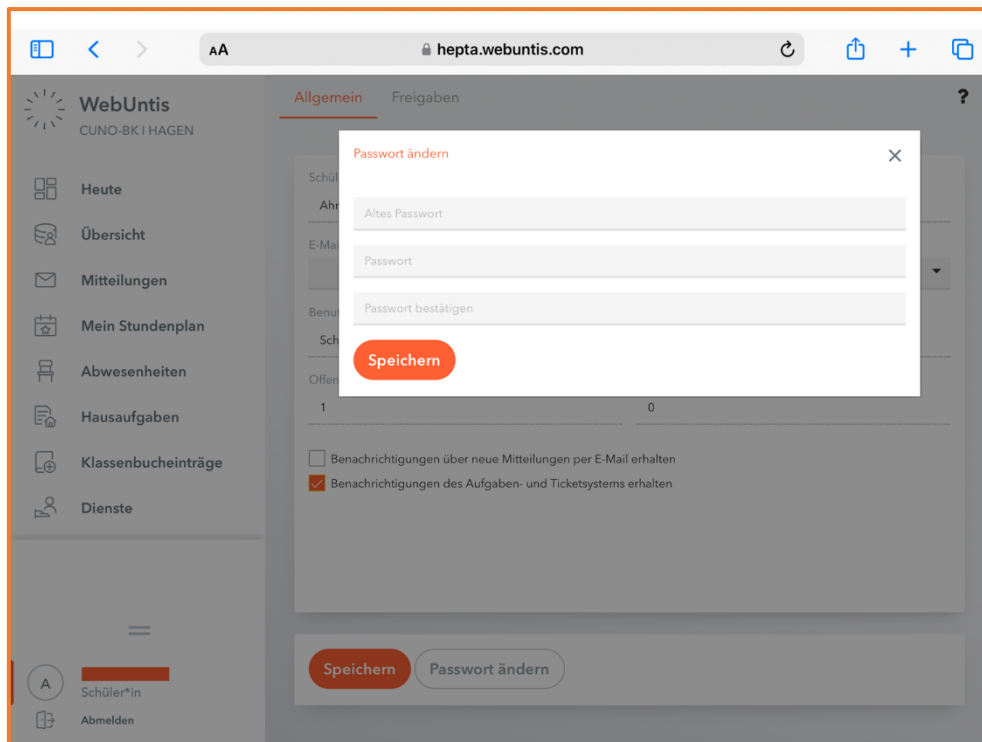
AA hepta.webuntis.com

WebUntis
CUNO-BK I HAGEN

Heute
Übersicht
Mitteilungen
Mein Stundenplan
Abwesenheiten
Hausaufgaben
Klassenbucheinträge
Dienste

A
Schüler*in
Abmelden

Allgemein Freigaben

?

Schül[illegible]
Ahr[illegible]
E-Ma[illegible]
Benu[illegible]
Sch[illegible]
Offe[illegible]
1
0

Benachrichtigungen über neue Mitteilungen per E-Mail erhalten
Benachrichtigungen des Aufgaben- und Ticketsystems erhalten

Speichern
Passwort ändern

Passwort ändern
×
Altes Passwort
Passwort
Passwort bestätigen
Speichern